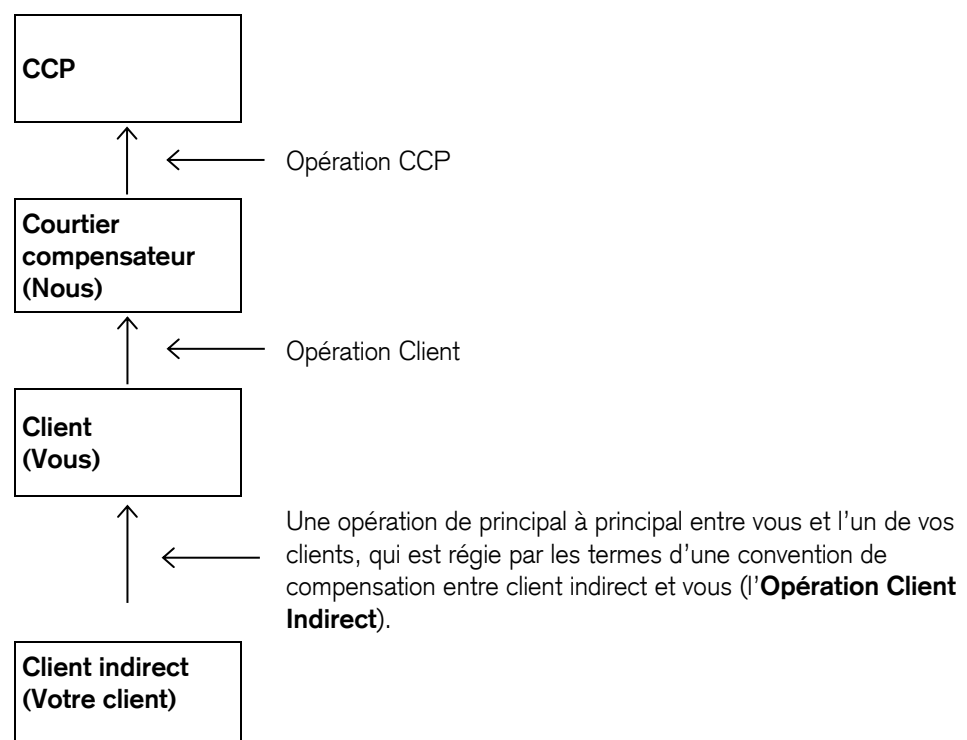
CCP

Opération CCP

Courtier compensateur (Nous)

Opération Client

Client (Vous)

Une opération de principal à principal entre vous et l'un de vos clients, qui est régie par les termes d'une convention de compensation entre client indirect et vous (l'**Opération Client Indirect**).

Client indirect (Votre client)